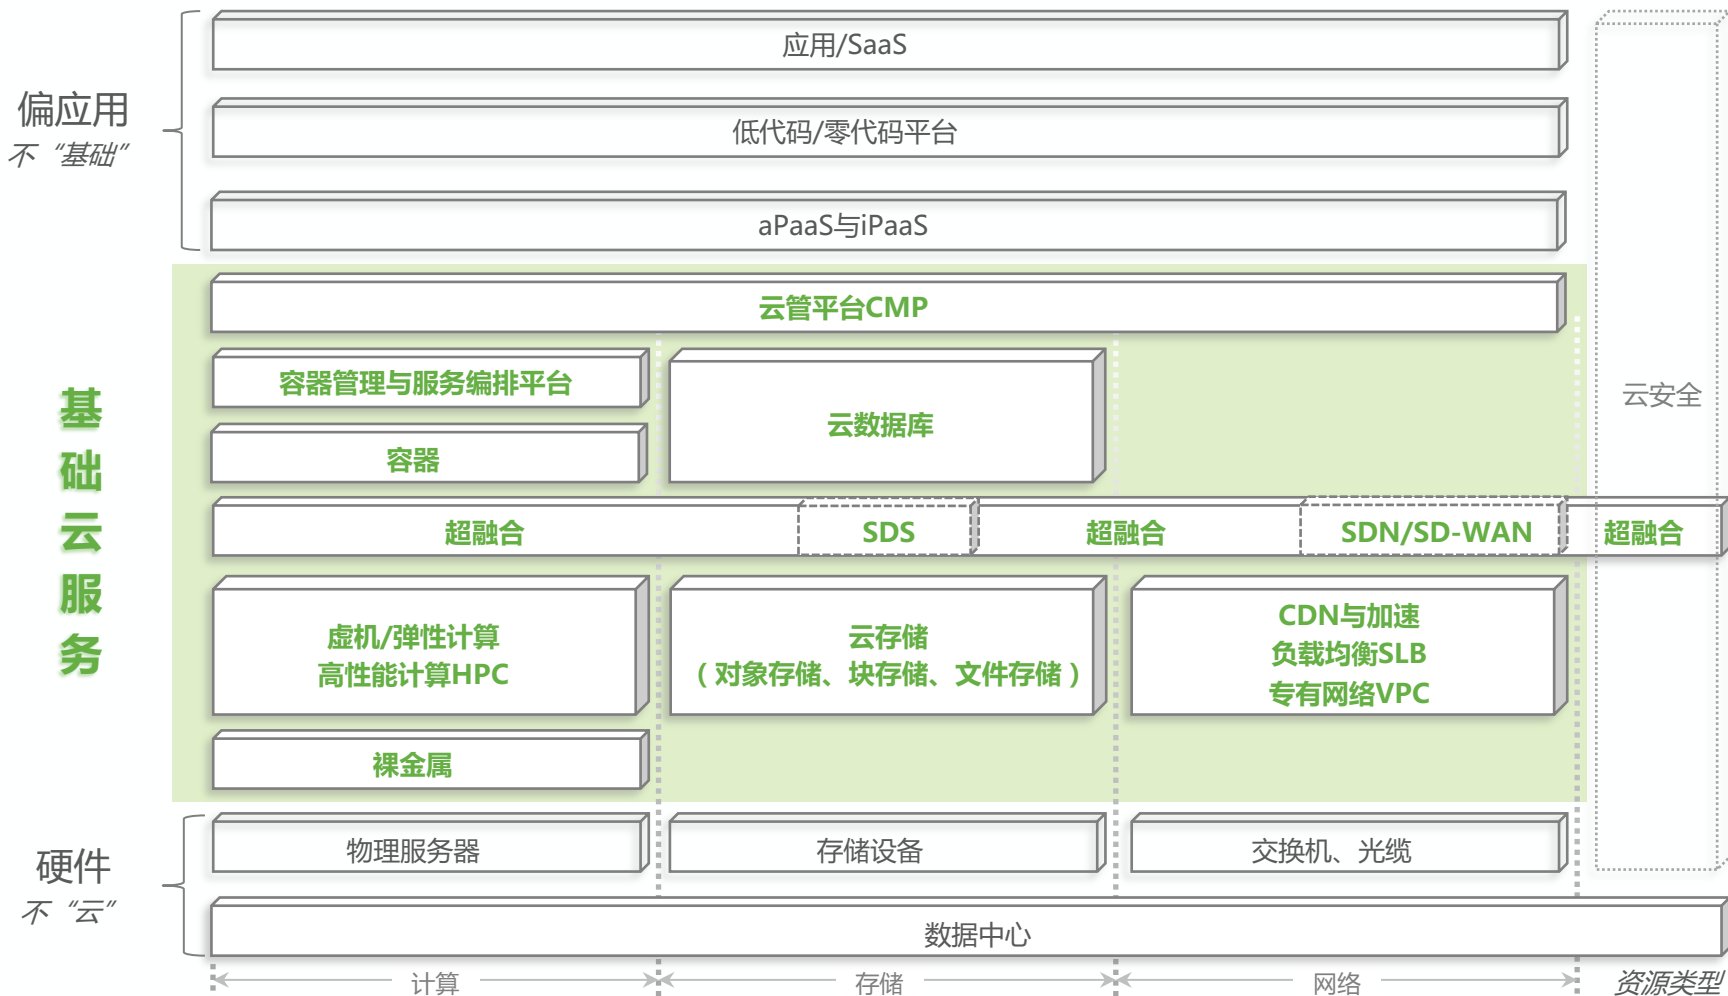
偏应用
不“基础”

应用/SaaS

低代码/零代码平台

aPaaS与iPaaS

基础云服务

云管平台CMP

容器管理与服务编排平台

容器

云数据库

超融合

SDS

超融合

SDN/SD-WAN

超融合

虚机/弹性计算
高性能计算HPC

云存储
（对象存储、块存储、文件存储）

CDN与加速
负载均衡SLB
专有网络VPC

裸金属

云安全

硬件
不“云”

物理服务器

存储设备

交换机、光缆

数据中心

计算

存储

网络

资源类型